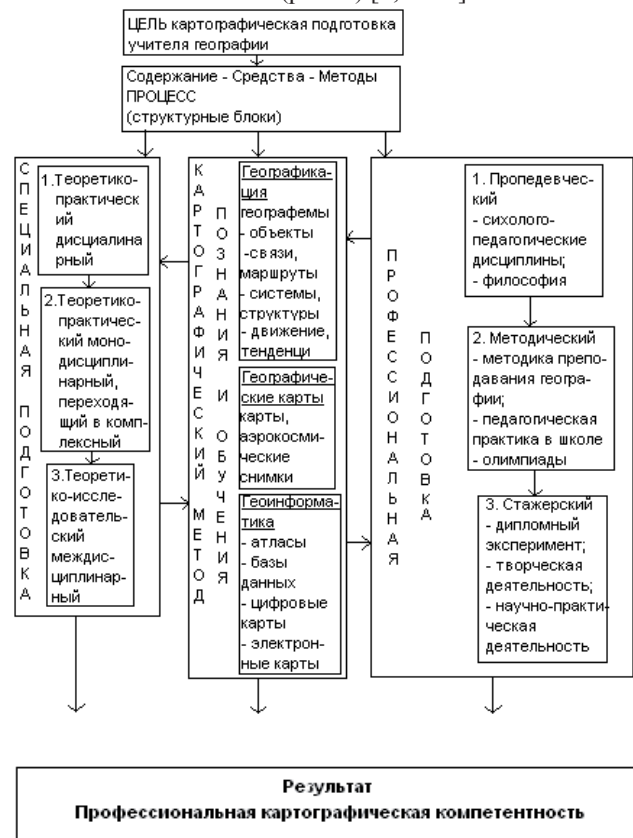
ЦЕЛЬ картографическая подготовка учителя географии

Содержание - Средства - Методы
ПРОЦЕСС
(структурные блоки)

СПЕЦИАЛЬНАЯ ПОДГОТОВКА

1.Теоретико-практический дисциалинарный

2.Теоретико-практический монодисциплинарный, переходящий в комплексный

3.Теоретико-исследовательский междисциплинарный

КАРТОГРАФИЧЕСКИЙ МЕТОД

ПОЗНАНИЯ И ОБУЧЕНИЯ

Географикация
географемы
- объекты
-связи, маршруты
- системы, структуры
- движение, тенденци

Географические карты
карты, аэрокосмические снимки

Геоинформатика
- атласы
- базы данных
- цифровые карты
- электронные карты

ПРОФЕССИОНАЛЬНАЯ ПОДГОТОВКА

1. Пропедевческий
- сихолого-педагогические дисциплины;
- философия

2. Методический
- методика преподавания географии;
- педагогическая практика в школе
- олимпиады

3. Стажерский
- дипломный эксперимент;
- творческая деятельность;
- научно-практическая деятельность

Результат
Профессиональная картографическая компетентность